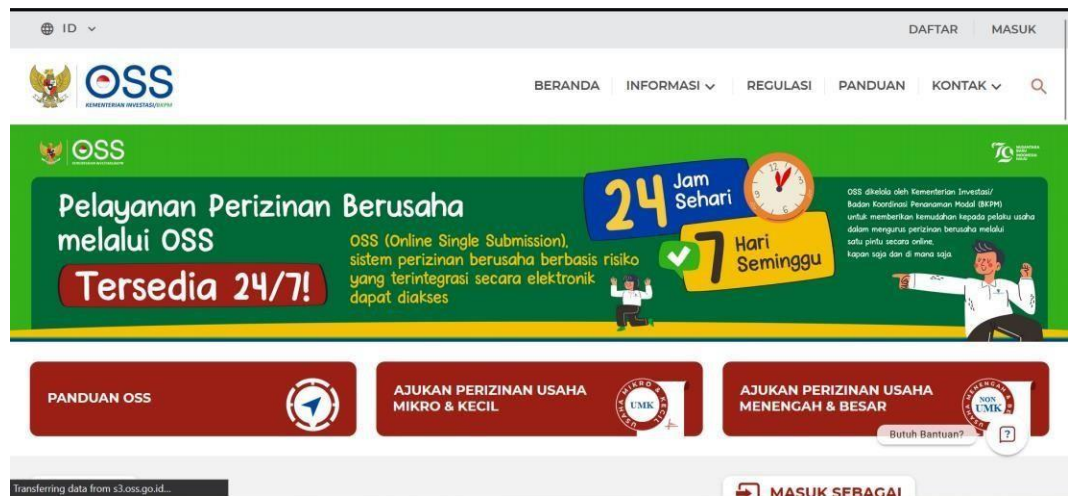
ID

DAFTAR MASUK

OSS
KEMENTERIAN INVESTASI/BKPM

BERANDA INFORMASI REGULASI PANDUAN KONTAK

OSS

Pelayanan Perizinan Berusaha melalui OSS

Tersedia 24/7!

OSS (Online Single Submission), sistem perizinan berusaha berbasis risiko yang terintegrasi secara elektronik dapat diakses

24 Jam Sehari

7 Hari Seminggu

OSS dikelola oleh Kementerian Investasi/ Badan Koordinasi Penanaman Modal (BKPM) untuk memberikan kemudahan kepada pelaku usaha dalam mengurus perizinan berusaha melalui satu pintu secara online, kapan saja dan di mana saja.

PANDUAN OSS

AJUKAN PERIZINAN USAHA MIKRO & KECIL

USAHA MIKRO & KECIL UMK

AJUKAN PERIZINAN USAHA MENENGAH & BESAR

NON UMK MENENGAH

Butuh Bantuan?

Transferring data from s3.oss.go.id...

MASUK SEBAGAI